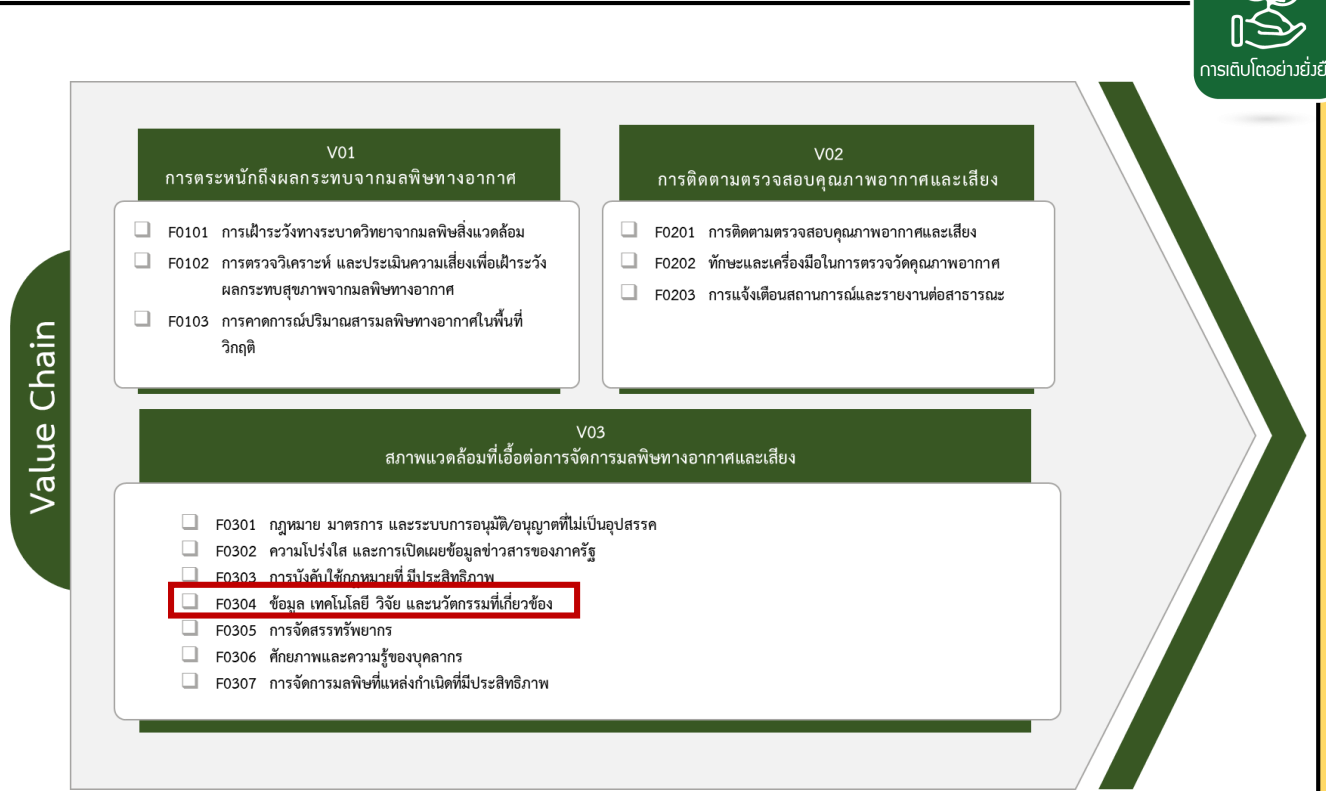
การเติบโตอย่างยั่งยื

Value Chain

V01
การตระหนักถึงผลกระทบจากมลพิษทางอากาศ

❑ F0101 การเฝ้าระวังทางระบาดวิทยาจากมลพิษสิ่งแวดล้อม
❑ F0102 การตรวจวิเคราะห์ และประเมินความเสี่ยงเพื่อเฝ้าระวังผลกระทบสุขภาพจากมลพิษทางอากาศ
❑ F0103 การคาดการณ์ปริมาณสารมลพิษทางอากาศในพื้นที่วิกฤติ

V02
การติดตามตรวจสอบคุณภาพอากาศและเสียง

❑ F0201 การติดตามตรวจสอบคุณภาพอากาศและเสียง
❑ F0202 ทักษะและเครื่องมือในการตรวจวัดคุณภาพอากาศ
❑ F0203 การแจ้งเตือนสถานการณ์และรายงานต่อสาธารณะ

V03
สภาพแวดล้อมที่เอื้อต่อการจัดการมลพิษทางอากาศและเสียง

❑ F0301 กฎหมาย มาตรการ และระบบการอนุมัติ/อนุญาตที่ไม่เป็นอุปสรรค
❑ F0302 ความโปร่งใส และการเปิดเผยข้อมูลข่าวสารของภาครัฐ
❑ F0303 การบังคับใช้กฎหมายที่ มีประสิทธิภาพ
❑ F0304 ข้อมูล เทคโนโลยี วิจัย และนวัตกรรมที่เกี่ยวข้อง
❑ F0305 การจัดสรรทรัพยากร
❑ F0306 ศักยภาพและความรู้ของบุคลากร
❑ F0307 การจัดการมลพิษที่แหล่งกำเนิดที่มีประสิทธิภาพ